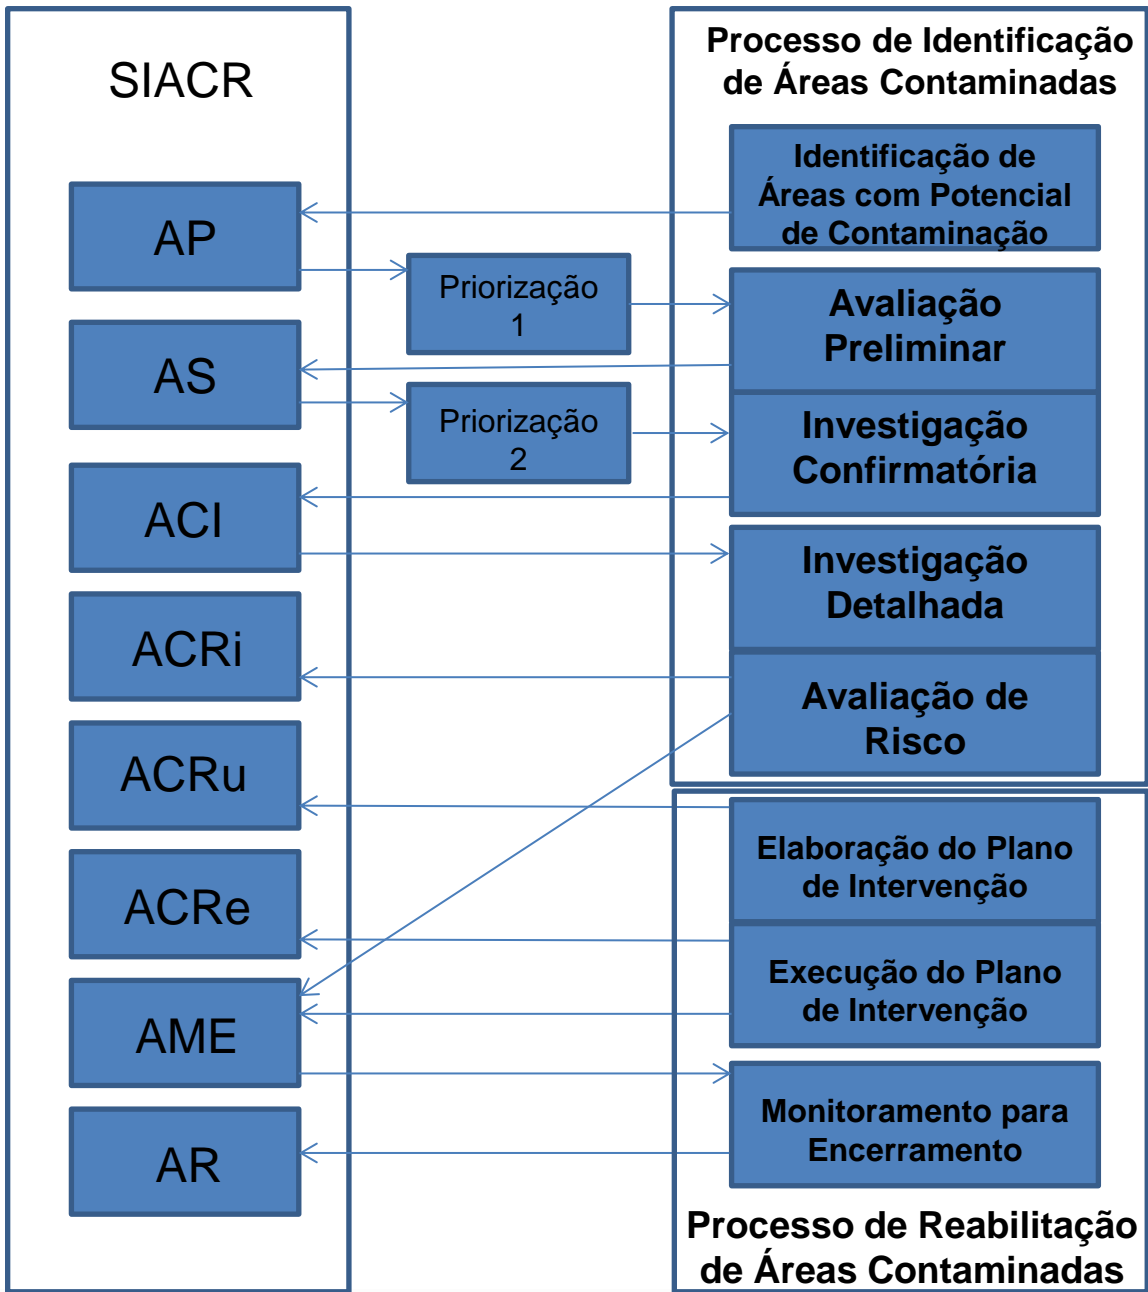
SIACR

AP

AS

ACI

ACRi

ACRu

ACRe

AME

AR

Priorização 1

Priorização 2

Processo de Identificação de Áreas Contaminadas

Identificação de Áreas com Potencial de Contaminação

Avaliação Preliminar

Investigação Confirmatória

Investigação Detalhada

Avaliação de Risco

Elaboração do Plano de Intervenção

Execução do Plano de Intervenção

Monitoramento para Encerramento

Processo de Reabilitação de Áreas Contaminadas